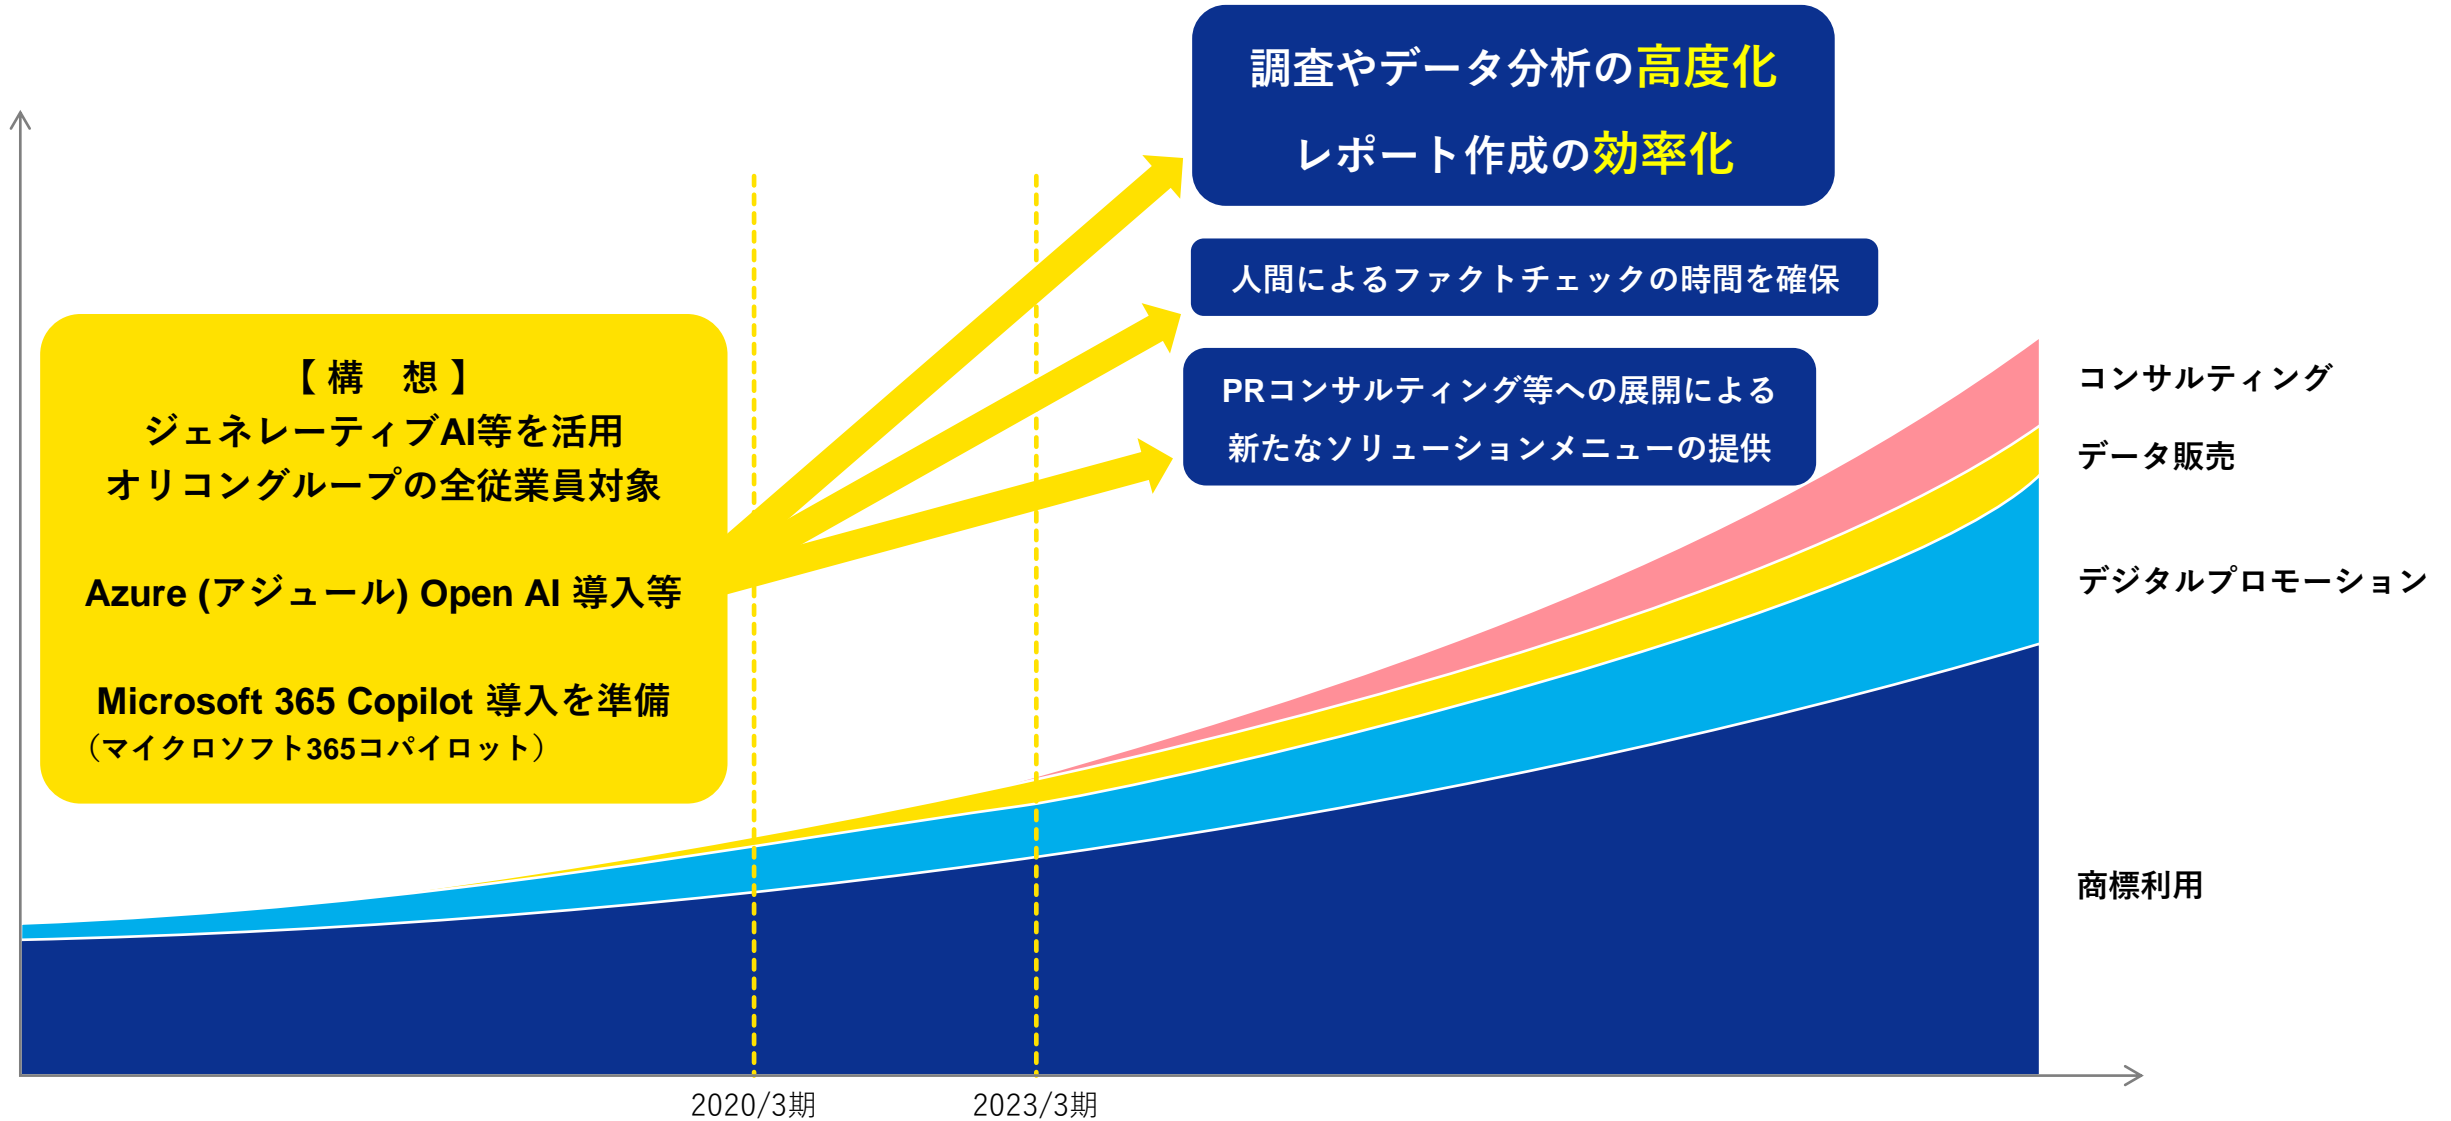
調査やデータ分析の高度化
レポート作成の効率化

人間によるファクトチェックの時間を確保

PRコンサルティング等への展開による
新たなソリューションメニューの提供

【構　想】
ジェネレーティブAI等を活用
オリコングループの全従業員対象

Azure (アジュール) Open AI 導入等

Microsoft 365 Copilot 導入を準備
（マイクロソフト365コパイロット）

コンサルティング

データ販売

デジタルプロモーション

商標利用

2020/3期

2023/3期